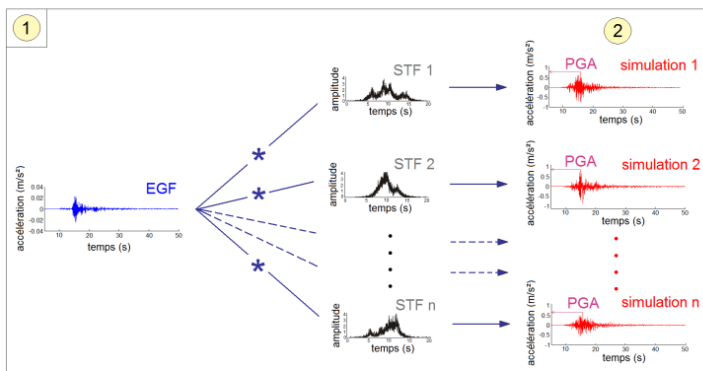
1

accélération (m/s²)
0.04
0.02
0
-0.02
-0.04
0 10 20 30 40 50
temps (s)
EGF

*
*
*

amplitude
STF 1
0 5 10 15 20
temps (s)

amplitude
STF 2
0 5 10 15 20
temps (s)

amplitude
STF n
0 5 10 15 20
temps (s)

2

accélération (m/s²)
PGA
simulation 1
1
0.5
0
-0.5
-1
0 10 20 30 40 50
temps (s)

accélération (m/s²)
PGA
simulation 2
1
0.5
0
-0.5
-1
0 10 20 30 40 50
temps (s)

accélération (m/s²)
PGA
simulation n
1
0.5
0
-0.5
-1
0 10 20 30 40 50
temps (s)